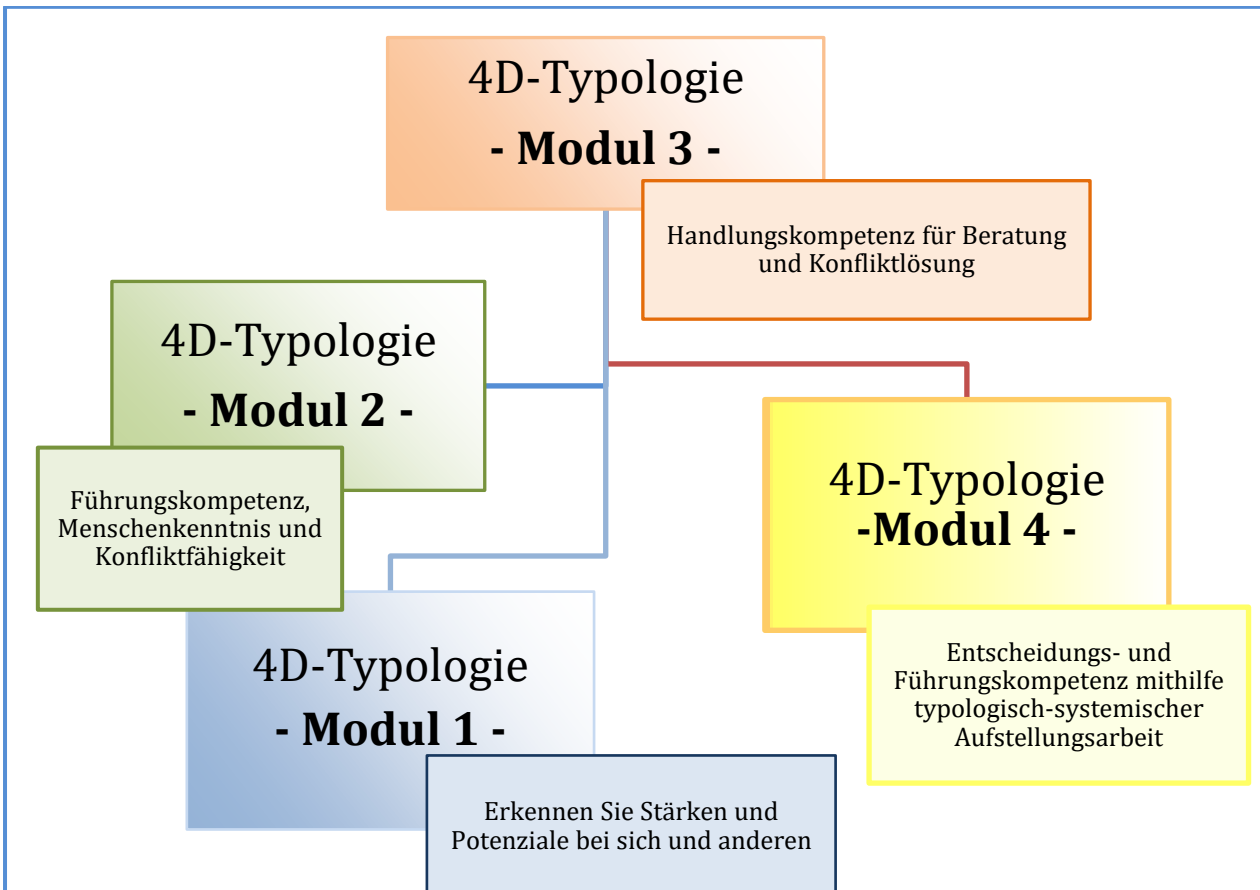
4D-Typologie
- Modul 3 -

Handlungskompetenz für Beratung und Konfliktlösung

4D-Typologie
- Modul 2 -

Führungskompetenz, Menschenkenntnis und Konfliktfähigkeit

4D-Typologie
-Modul 4 -

Entscheidungs- und Führungskompetenz mithilfe typologisch-systemischer Aufstellungsarbeit

4D-Typologie
- Modul 1 -

Erkennen Sie Stärken und Potenziale bei sich und anderen